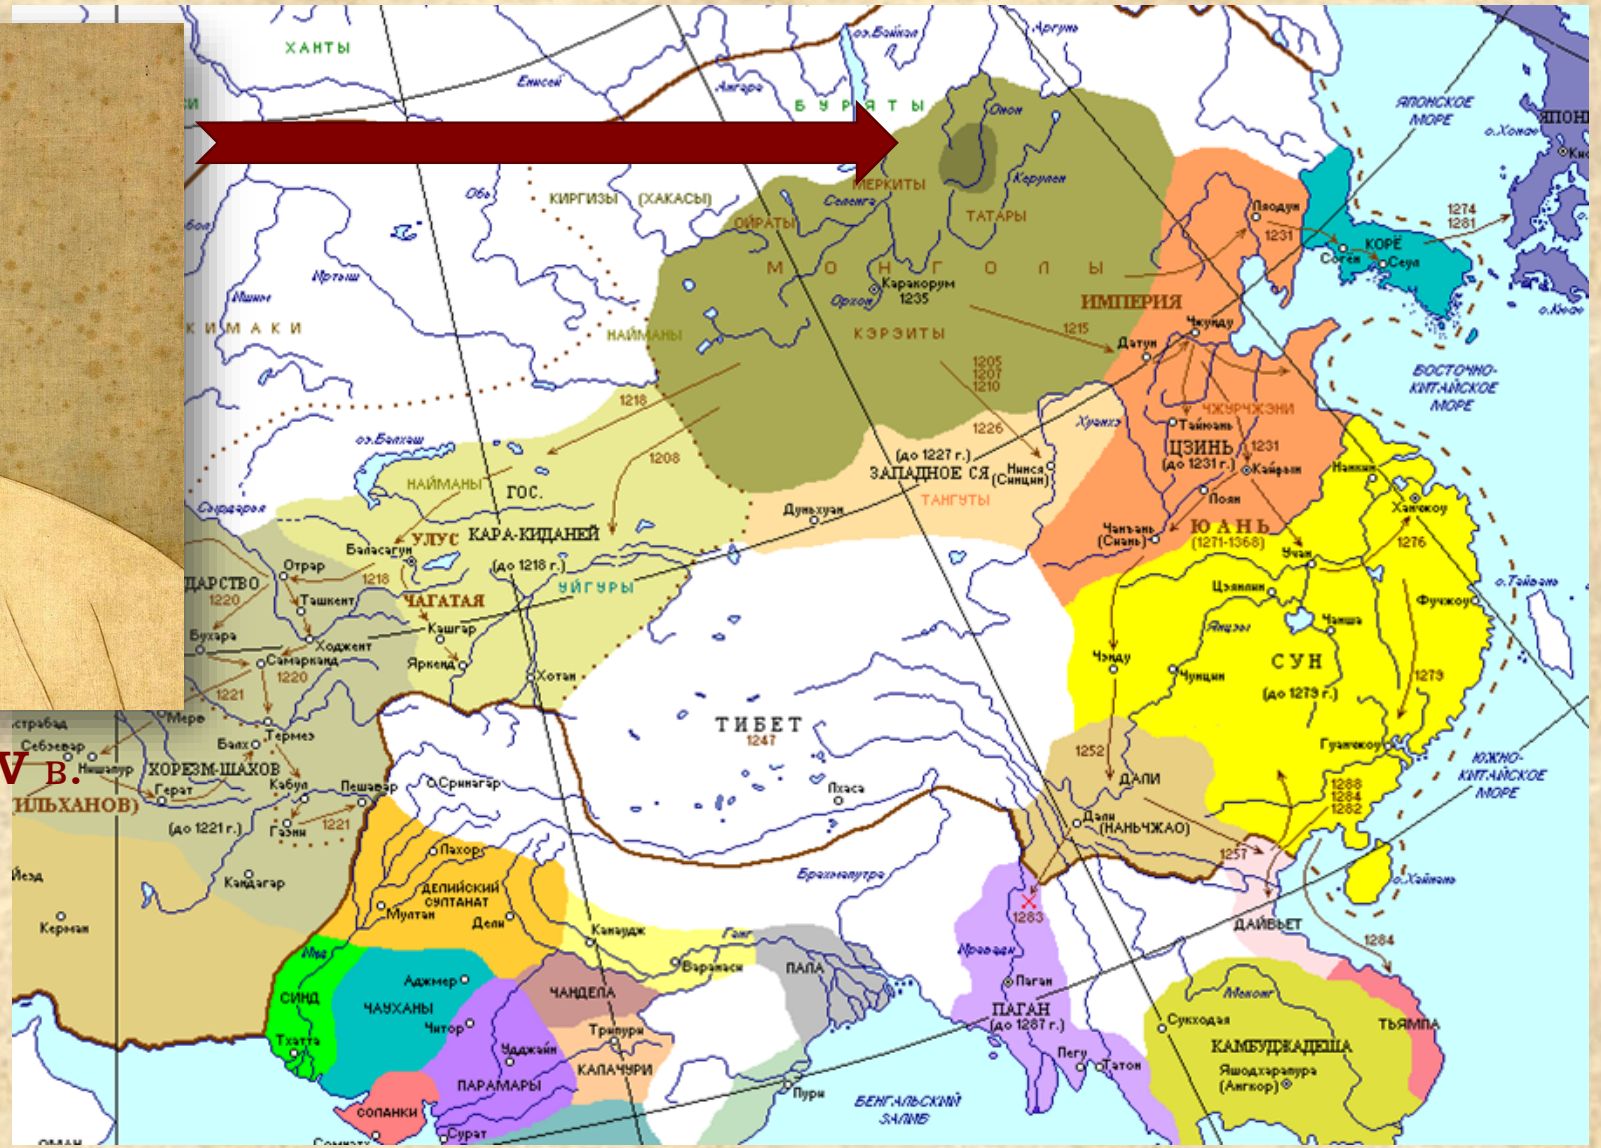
ХАНТЫ
оз.Байкал
Аргунь
Енисей
Ангара
БУРЯТЫ
ЯПОНСКОЕ МОРЕ
о.Хонсю
ЯПОН
Онон
Обь
КИРГИЗЫ (ХАКАСЫ)
МЕРКИТЫ
Керулен
Селенга
ОЙРАТЫ
ТАТАРЫ
Ляоян
1231
1274 1281
КОРЕ
Сонгён
Сеул
Иртыш
Ишим
М О Н Г О Л Ы
Каракорум 1235
Орхон
ИМПЕРИЯ
КИМАКИ
НАЙМАНЫ
КЭРЭИТЫ
1215
Чжунду
Датун
о.Кюсю
ВОСТОЧНО-КИТАЙСКОЕ МОРЕ
1205 1207 1210
1218
оз.Балхаш
1208
1226
Хуанхэ
ЧЖУРЧЖЭНИ
Тайюань
ЦЗИНЬ (до 1231 г.)
1231
Кайфын
(до 1227 г.)
ЗАПАДНОЕ СЯ
Нинся (Синцзи)
НАЙМАНЫ
ГОС.
ТАНГУТЫ
Лоян
Нанкин
Ханчжоу
Сырдарья
Дуньхуан
УЛУС
КАРА-КИДАНЕЙ
Баласагун
Чанъань (Сиань)
ЮАНЬ (1271-1368)
1276
ЦАРСТВО
Отрар
(до 1218 г.)
Учан
1220
1218
Ташкент
УЙГУРЫ
ЧАГАТАЯ
Цзянлин
о.Тайвань
Бухара
Кашгар
Фучжоу
Ходжент
Янцзы
Чанша
Самарканд
Яркенд
1220
Чэнду
СУН
Чунцин
1221
Хотан
(до 1279 г.)
1279
Мерв
Астрабад
Себзевар
Балх
Термез
ТИБЕТ
1247
V в.
Нишапур
ХОРЕЗМ-ШАХОВ
1252
Гуанчжоу
ЮЖНО-КИТАЙСКОЕ МОРЕ
Кабул
ИЛЬХАНОВ)
Герат
Пешавар
Сринагар
ДАЛИ
Лхаса
1288 1284 1282
(до 1221 г.)
Газни
1221
Дали (НАНЬЧЖАО)
1257
Пахор
Брахмапутра
о.Хайнань
Йезд
Кандагар
ДЕЛИЙСКИЙ СУЛТАНАТ
Мултан
Дели
1283
Керман
ДАЙВЬЕТ
Канаудж
Ганг
Иравади
1284
Варанаси
ПАЛА
Инд
Аджмер
Паган
Меконг
СИНД
ЧАНДЕЛА
ЧАУХАНЫ
Читор
ПАГАН (до 1287 г.)
Сукхотаи
ТЬЯМПА
Трипури
Тхатта
Удджайн
Пегу
Татон
КАМБУДЖАДЕША
КАЛАЧУРИ
Яшодхарапура (Ангкор)
ПАРАМАРЫ
Пури
БЕНГАЛЬСКИЙ ЗАЛИВ
СОЛАНКИ
Сурат
ОМАН
Сомнатх